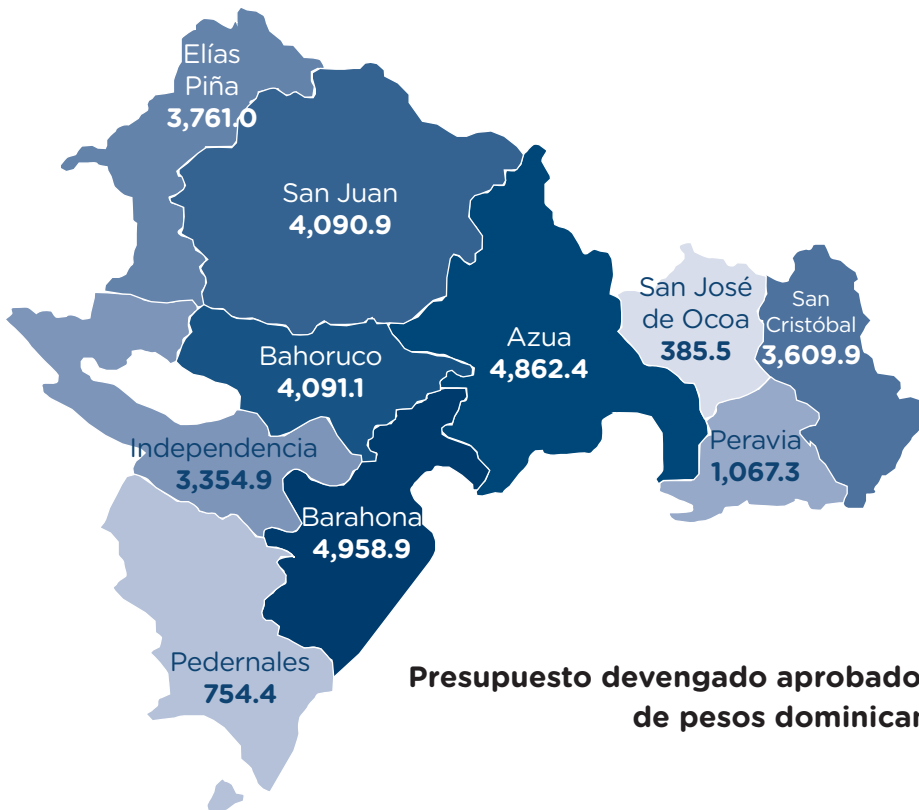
Elías Piña
3,761.0

San Juan
4,090.9

Azua
4,862.4

San José de Ocoa
385.5

San Cristóbal
3,609.9

Bahoruco
4,091.1

Independencia
3,354.9

Peravia
1,067.3

Barahona
4,958.9

Pedernales
754.4

Presupuesto devengado aprobado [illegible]
de pesos dominica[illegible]